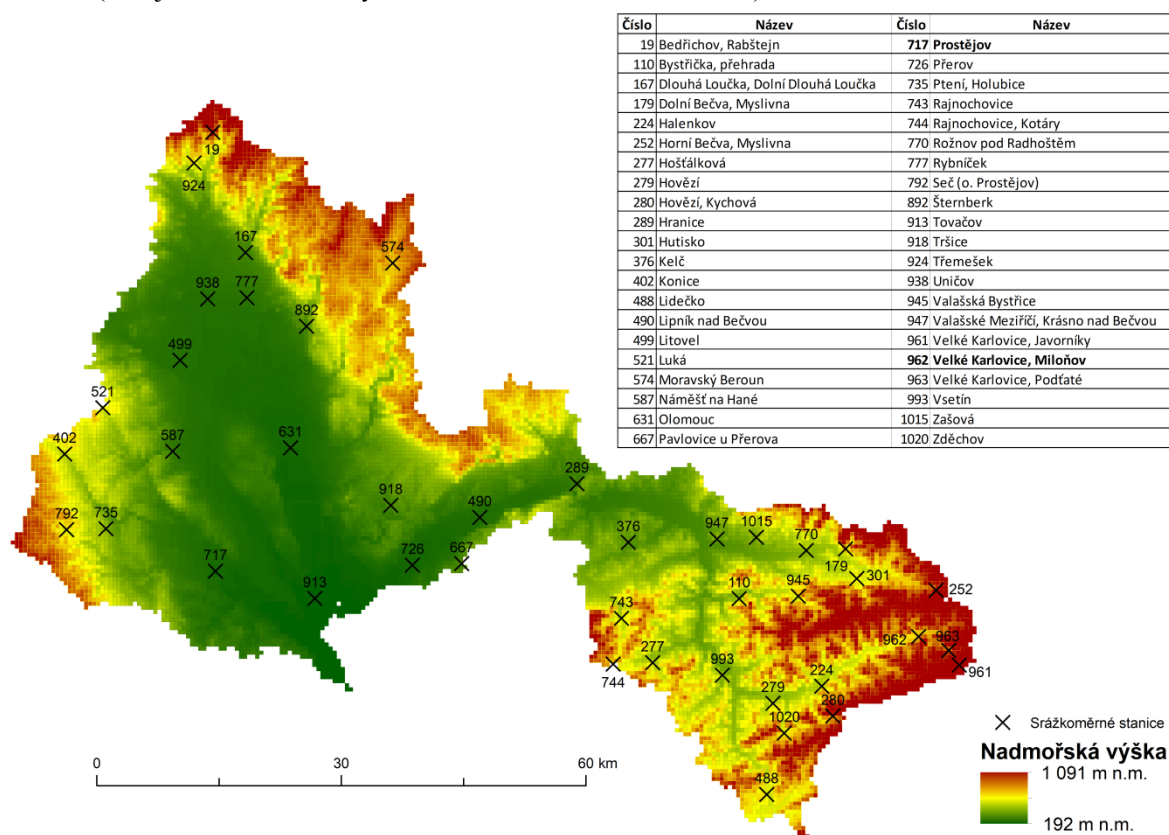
| Číslo | Název | Číslo | Název |
|---|---|---|---|
| 19 | Bedřichov, Rabštejn | **717** | **Prostějov** |
| 110 | Bystřička, přehrada | 726 | Přerov |
| 167 | Dlouhá Loučka, Dolní Dlouhá Loučka | 735 | Ptení, Holubice |
| 179 | Dolní Bečva, Myslivna | 743 | Rajnochovice |
| 224 | Halenkov | 744 | Rajnochovice, Kotáry |
| 252 | Horní Bečva, Myslivna | 770 | Rožnov pod Radhoštěm |
| 277 | Hošťálková | 777 | Rybníček |
| 279 | Hovězí | 792 | Seč (o. Prostějov) |
| 280 | Hovězí, Kychová | 892 | Šternberk |
| 289 | Hranice | 913 | Tovačov |
| 301 | Hutisko | 918 | Tršice |
| 376 | Kelč | 924 | Třemešek |
| 402 | Konice | 938 | Uničov |
| 488 | Lidečko | 945 | Valašská Bystřice |
| 490 | Lipník nad Bečvou | 947 | Valašské Meziříčí, Krásno nad Bečvou |
| 499 | Litovel | 961 | Velké Karlovice, Javorníky |
| 521 | Luká | **962** | **Velké Karlovice, Miloňov** |
| 574 | Moravský Beroun | 963 | Velké Karlovice, Podťaté |
| 587 | Náměšť na Hané | 993 | Vsetín |
| 631 | Olomouc | 1015 | Zašová |
| 667 | Pavlovice u Přerova | 1020 | Zděchov |

19 924 167 574 938 777 892 499 521 402 587 631 792 735 717 913 918 490 726 667 289 376 947 1015 770 179 301 252 110 945 743 277 993 224 962 963 961 744 279 280 1020 488

0 30 60 km

Srážkoměrné stanice

Nadmořská výška
1 091 m n.m.
192 m n.m.